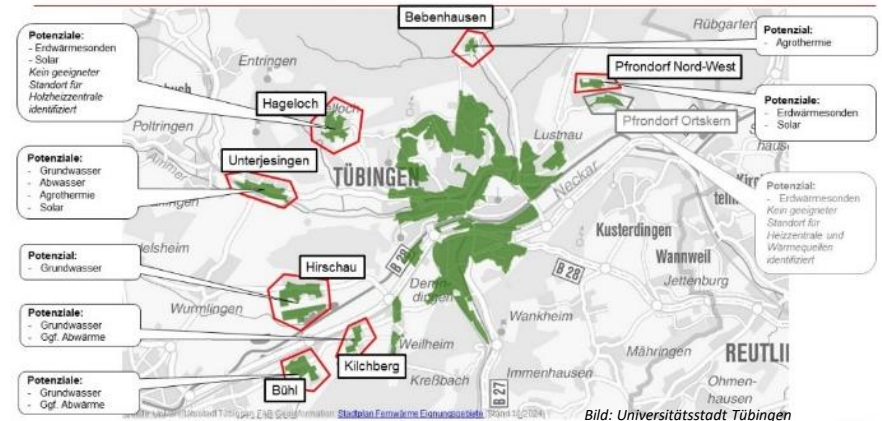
Potenziale:
- Erdwärmesonden
- Solar
Kein geeigneter Standort für Holzheizzentrale identifiziert

Bebenhausen

Rübgarten

Potenzial:
- Agrothermie

Entringen

Pfrondorf Nord-West

Potenziale:
- Erdwärmesonden
- Solar

Hageloch

Poltringen

Lustnau

Pfrondorf Ortskern

Potenziale:
- Grundwasser
- Abwasser
- Agrothermie
- Solar

Unterjesingen

TÜBINGEN

Neckar

Potenzial:
- Erdwärmesonden
Kein geeigneter Standort für Heizzentrale und Wärmequellen identifiziert

Kusterdingen

Wannweil

Jettenburg

Potenzial:
- Grundwasser

Hirschau

B 28

B 28

Wurmlingen

Derendingen

Wankheim

Potenziale:
- Grundwasser
- Ggf. Abwärme

Weilheim

Mähringen

REUTLI

Kilchberg

Immenhausen

Potenziale:
- Grundwasser
- Ggf. Abwärme

Bühl

Kreßbach

B 27

Ohmenhausen

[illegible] Stadtplan Fernwärme Eignungsgebiete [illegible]

Bild: Universitätsstadt Tübingen